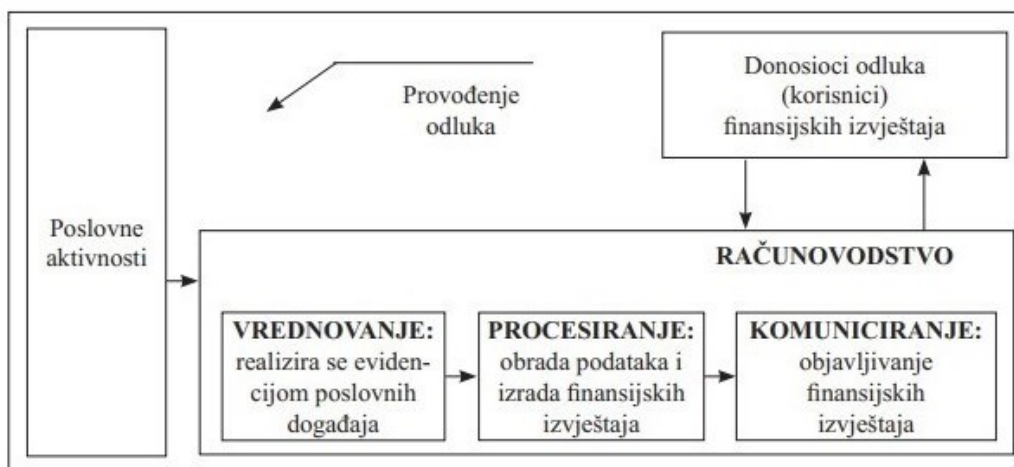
Poslovne aktivnosti

Provođenje odluka

Donosioci odluka (korisnici) finansijskih izvještaja

RAČUNOVODSTVO

VREDNOVANJE: realizira se evidencijom poslovnih događaja

PROCESIRANJE: obrada podataka i izrada finansijskih izvještaja

KOMUNICIRANJE: objavljivanje finansijskih izvještaja